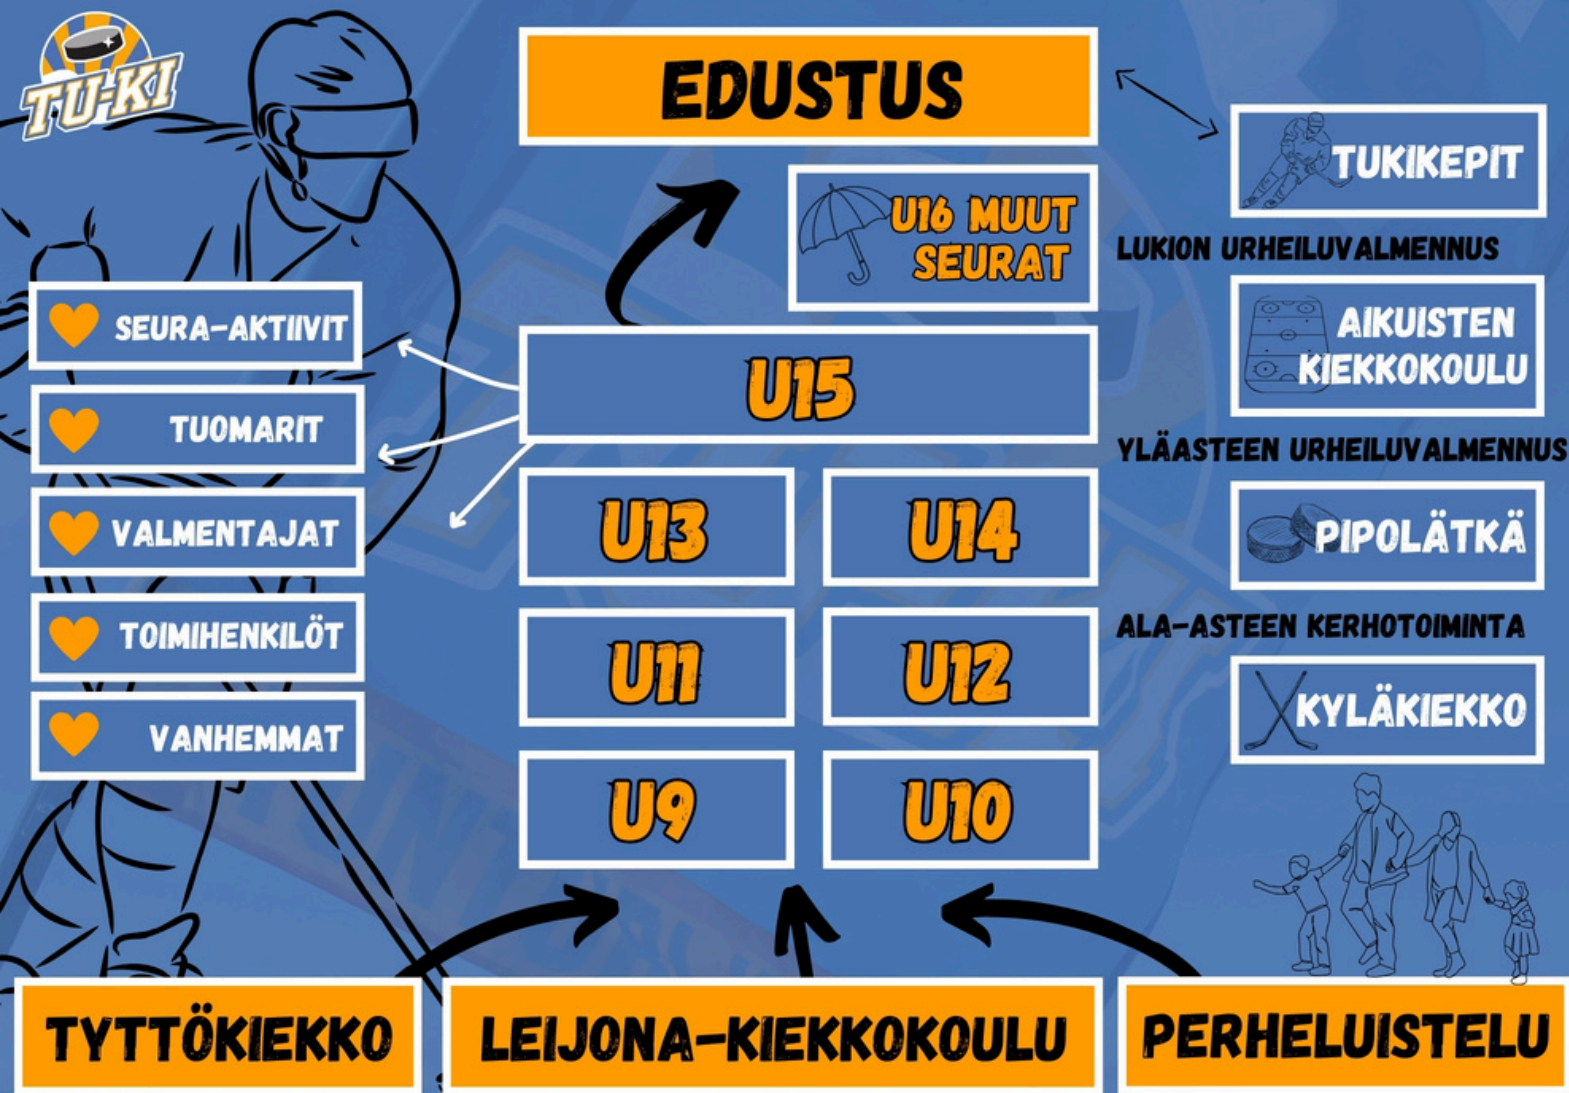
TU-KI

EDUSTUS

U16 MUUT SEURAT

TUKIKEPIT

LUKION URHEILUVALMENNUS

AIKUISTEN KIEKKOKOULU

SEURA-AKTIIVIT

TUOMARIT

VALMENTAJAT

TOIMIHENKILÖT

VANHEMMAT

U15

U13

U14

U11

U12

U9

U10

YLÄASTEEN URHEILUVALMENNUS

PIPOLÄTKÄ

ALA-ASTEEN KERHOTOIMINTA

KYLÄKIEKKO

TYTTÖKIEKKO

LEIJONA-KIEKKOKOULU

PERHELUISTELU